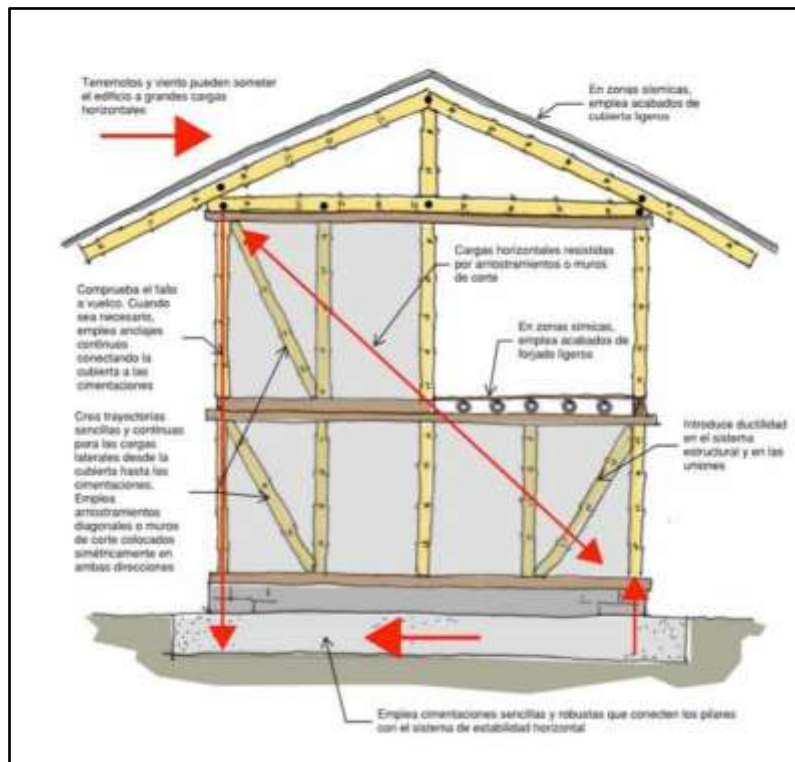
Terremotos y viento pueden someter el edificio a grandes cargas horizontales

En zonas sísmicas, emplea acabados de cubierta ligeros

Cargas horizontales resistidas por arriostramientos o muros de corte

Comprueba el fallo a vuelco. Cuando sea necesario, emplea anclajes continuos conectando la cubierta a las cimentaciones

En zonas símicas, emplea acabados de forjado ligeros

Crea trayectorias sencillas y continuas para las cargas laterales desde la cubierta hasta las cimentaciones. Emplea arriostramientos diagonales o muros de corte colocados simétricamente en ambas direcciones

Introduce ductilidad en el sistema estructural y en las uniones

Emplea cimentaciones sencillas y robustas que conecten los pilares con el sistema de estabilidad horizontal